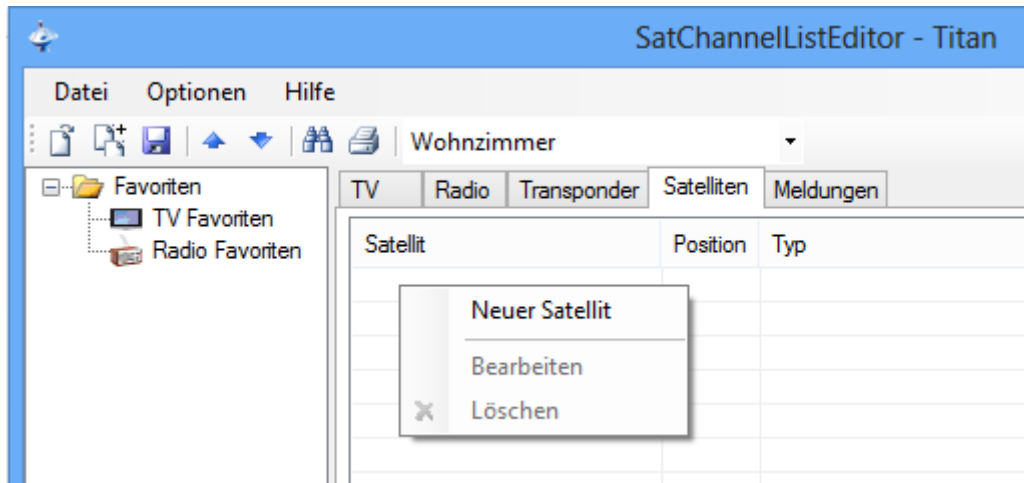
SatChannelListEditor - Titan

Datei Optionen Hilfe

Wohnzimmer

Favoriten
TV Favoriten
Radio Favoriten

TV | Radio | Transponder | Satelliten | Meldungen

| Satellit | Position | Typ |
|---|---|---|

Neuer Satellit
Bearbeiten
Löschen